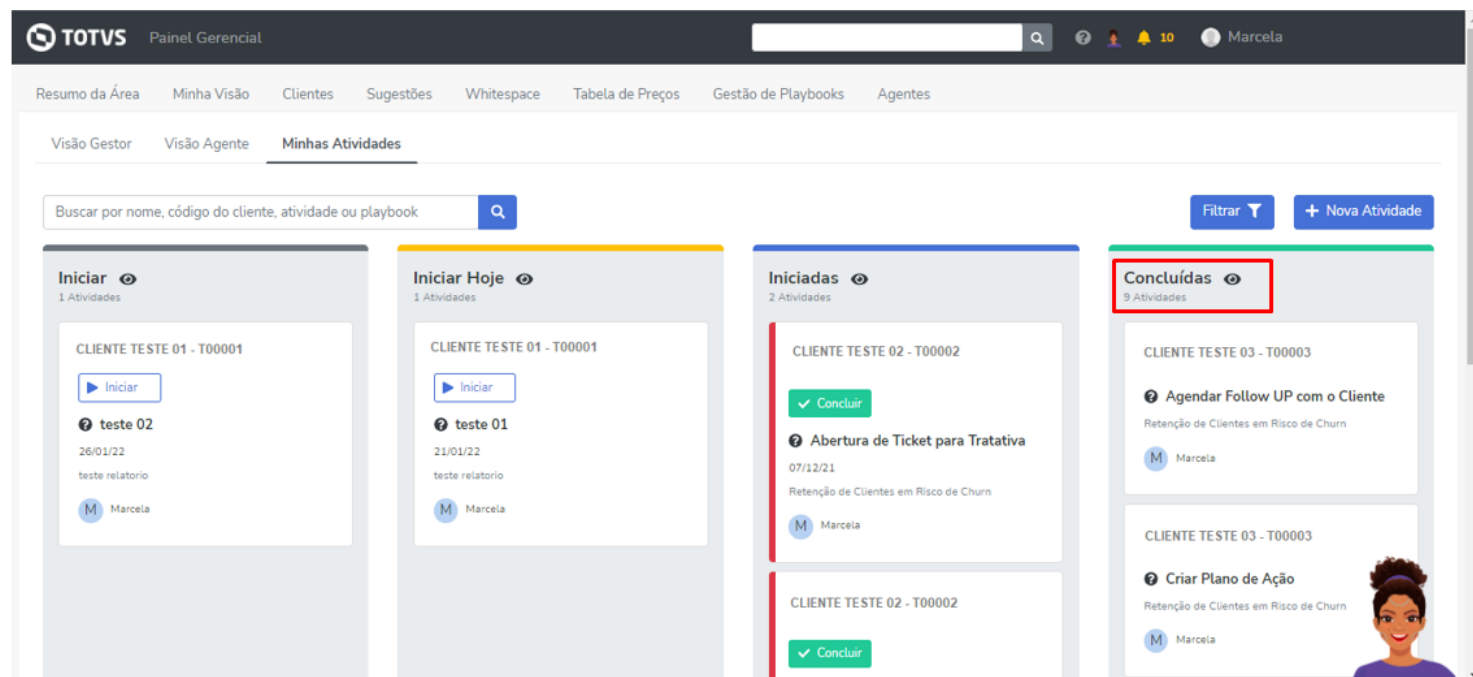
TOTVS Painel Gerencial

10 Marcela

Resumo da Área Minha Visão Clientes Sugestões Whitespace Tabela de Preços Gestão de Playbooks Agentes

Visão Gestor Visão Agente Minhas Atividades

Buscar por nome, código do cliente, atividade ou playbook

Filtrar + Nova Atividade

Iniciar
1 Atividades

CLIENTE TESTE 01 - T00001
Iniciar
teste 02
26/01/22
teste relatorio
M Marcela

Iniciar Hoje
1 Atividades

CLIENTE TESTE 01 - T00001
Iniciar
teste 01
21/01/22
teste relatorio
M Marcela

Iniciadas
2 Atividades

CLIENTE TESTE 02 - T00002
Concluir
Abertura de Ticket para Tratativa
07/12/21
Retenção de Clientes em Risco de Churn
M Marcela

CLIENTE TESTE 02 - T00002
Concluir

Concluídas
9 Atividades

CLIENTE TESTE 03 - T00003
Agendar Follow UP com o Cliente
Retenção de Clientes em Risco de Churn
M Marcela

CLIENTE TESTE 03 - T00003
Criar Plano de Ação
Retenção de Clientes em Risco de Churn
M Marcela